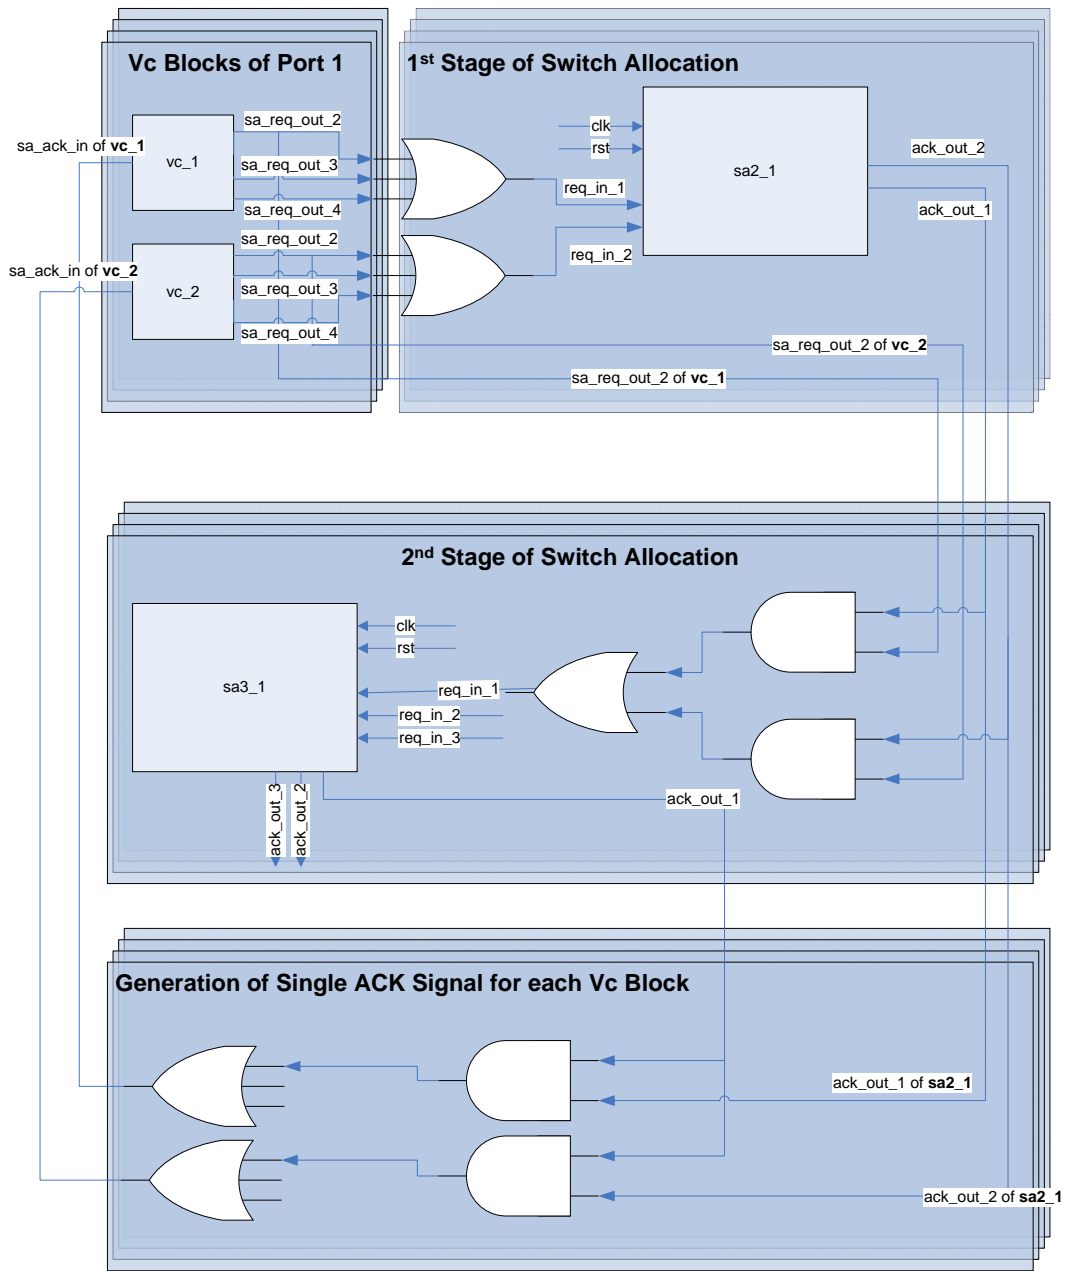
Vc Blocks of Port 1

1$^{st}$ Stage of Switch Allocation

sa_ack_in of vc_1

vc_1

sa_req_out_2
sa_req_out_3
sa_req_out_4

sa_ack_in of vc_2

vc_2

sa_req_out_2
sa_req_out_3
sa_req_out_4

clk
rst

sa2_1

req_in_1
req_in_2

ack_out_2
ack_out_1

sa_req_out_2 of vc_2
sa_req_out_2 of vc_1

2$^{nd}$ Stage of Switch Allocation

sa3_1

clk
rst
req_in_1
req_in_2
req_in_3

ack_out_3
ack_out_2
ack_out_1

Generation of Single ACK Signal for each Vc Block

ack_out_1 of sa2_1
ack_out_2 of sa2_1